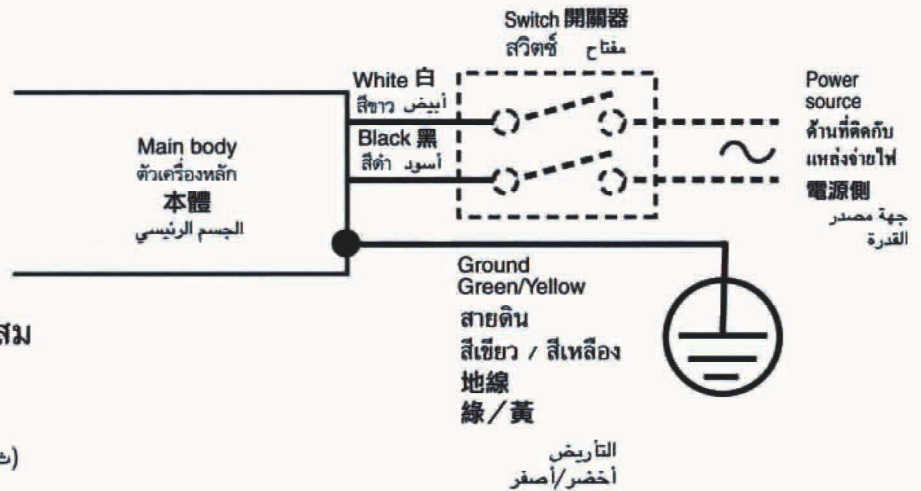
Switch 開關器
สวิตช์ مفتاح

White 白
สีขาว أبيض

Black 黑
สีดำ أسود

Main body
ตัวเครื่องหลัก
本體
الجسم الرئيسي

Power source
ด้านที่ติดกับแหล่งจ่ายไฟ
電源側
جهة مصدر القدرة

Ground
Green/Yellow
สายดิน
สีเขียว / สีเหลือง
地線
綠／黃
التأريض
أخضر/أصفر

สม

(ะ